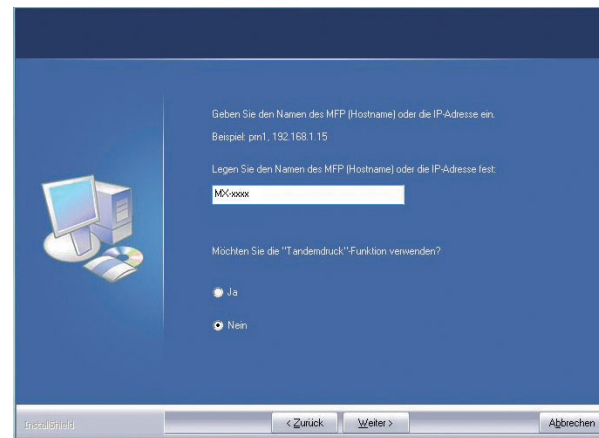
Geben Sie den Namen des MFP (Hostname) oder die IP-Adresse ein.

Beispiel: prn1, 192.168.1.15

Legen Sie den Namen des MFP (Hostname) oder die IP-Adresse fest:

MX-xxxx

Möchten Sie die "Tandemdruck"-Funktion verwenden?

Ja

Nein

InstallShield

< Zurück

Weiter >

Abbrechen